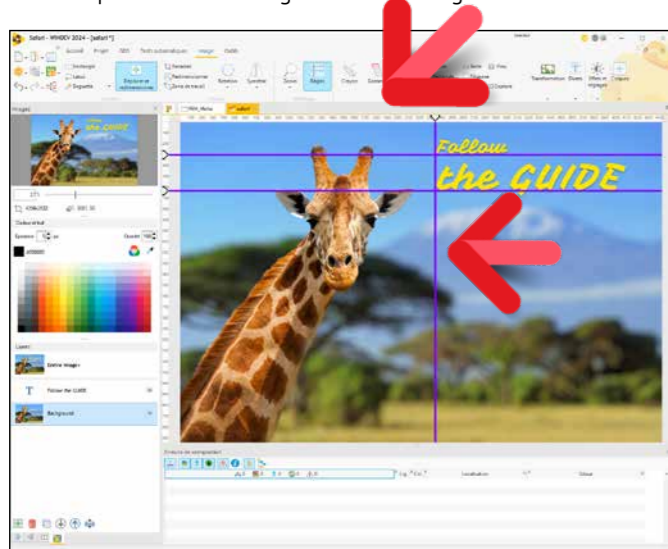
Safari - WINDEV 2024 - [safari*]

Accueil Projet SKB Tests automatiques Image Outils

Images

Couleur d'trait

Calques

Entrée images

Follow the GUIDE

Background

Follow
the GUIDE

Erreurs de compilation

Localisation

Statut